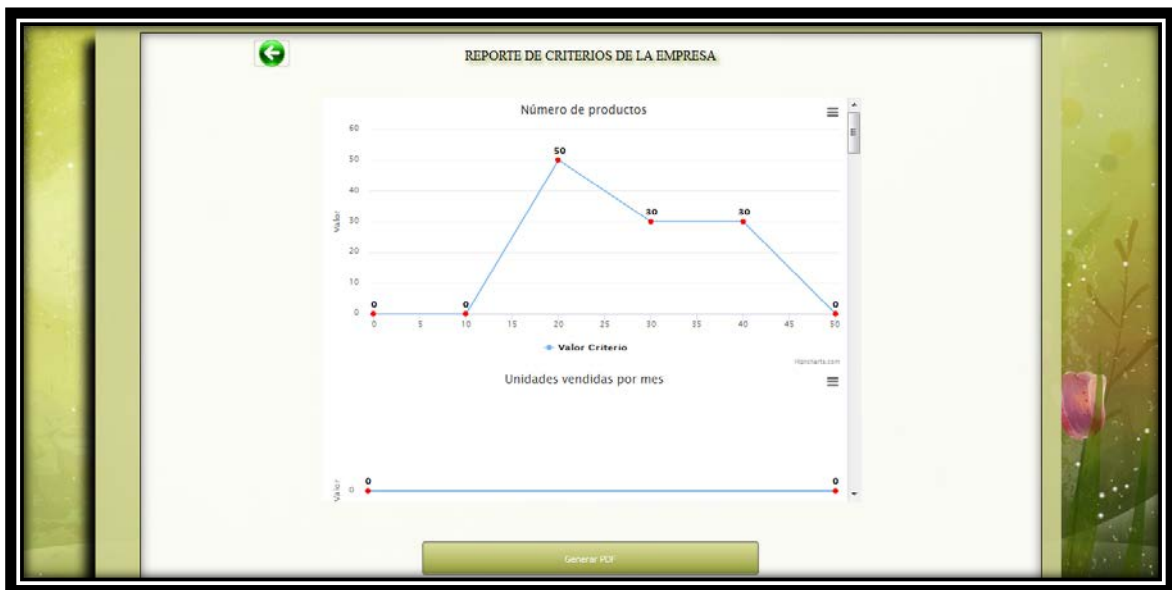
REPORTE DE CRITERIOS DE LA EMPRESA

Número de productos

60
50
40
30
20
10
0

Valor

0 0 50 30 30 0

0 5 10 15 20 25 30 35 40 45 50

Valor Criterio

Highcharts.com

Unidades vendidas por mes

Valor

0

0 0

Generar PDF